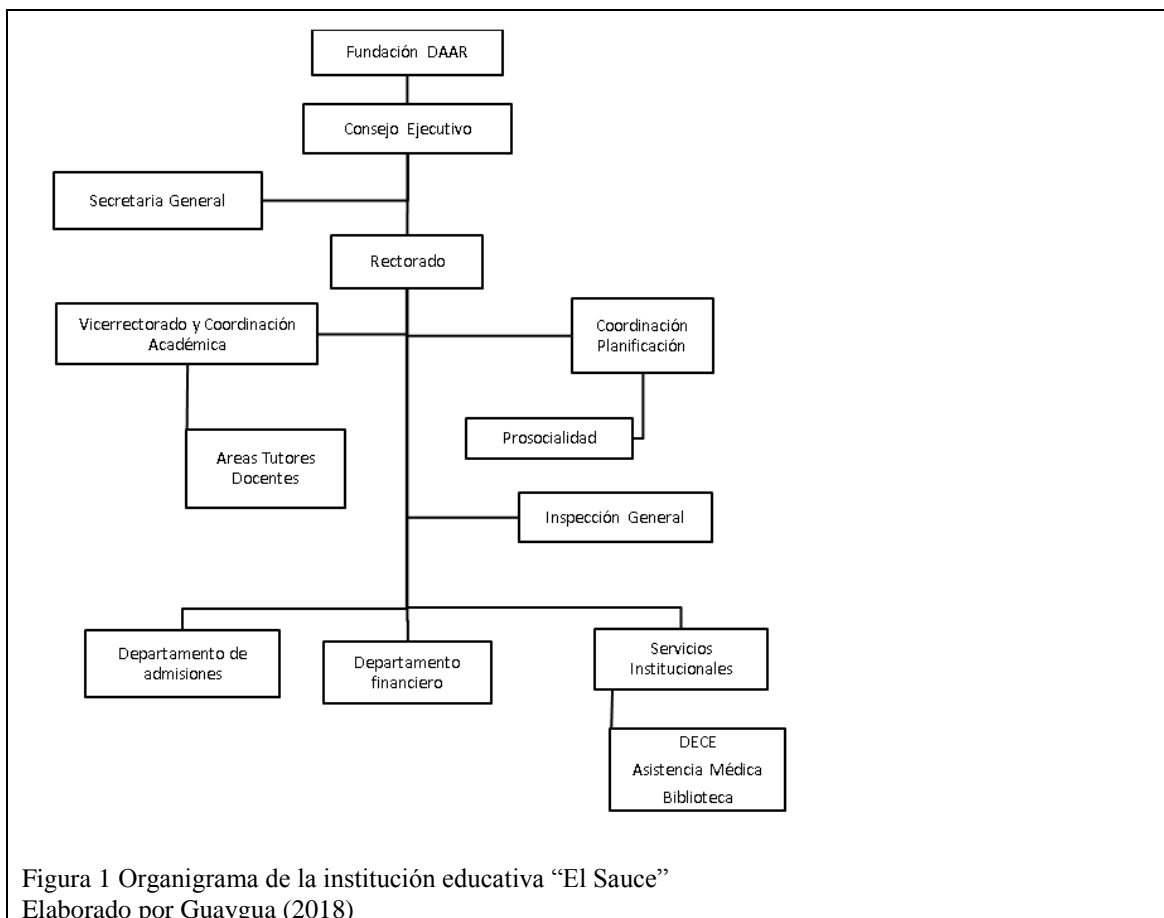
Fundación DAAR

Consejo Ejecutivo

Secretaria General

Rectorado

Vicerrectorado y Coordinación Académica

Coordinación Planificación

Prosocialidad

Areas Tutores Docentes

Inspección General

Departamento de admisiones

Departamento financiero

Servicios Institucionales

DECE
Asistencia Médica
Biblioteca

Figura 1 Organigrama de la institución educativa "El Sauce"
Elaborado por Guaygua (2018)